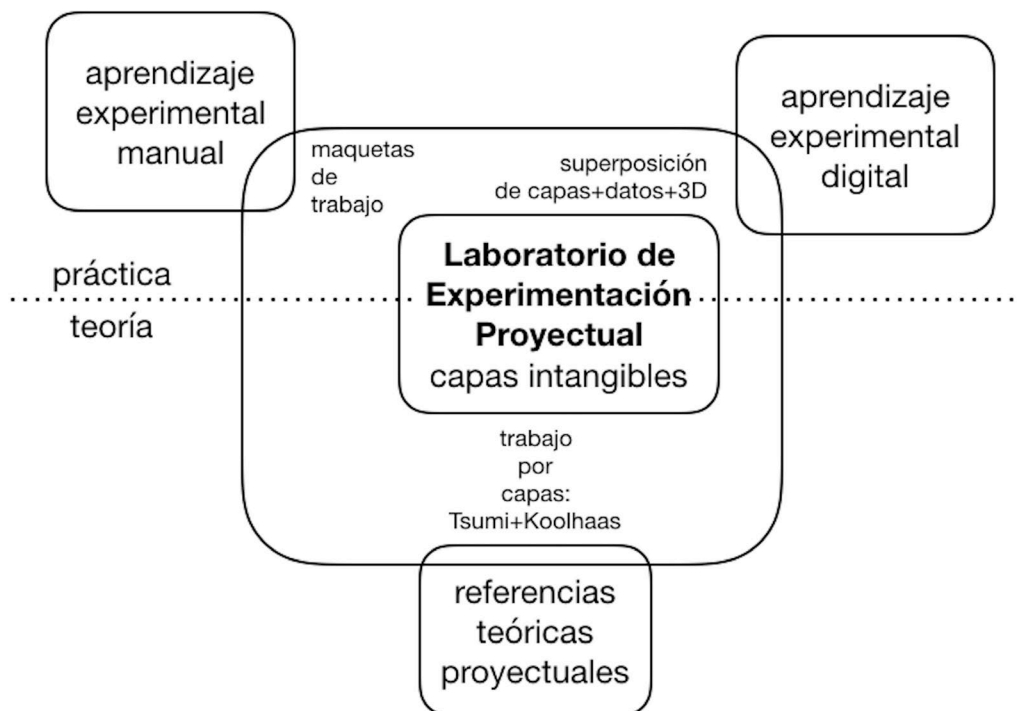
aprendizaje experimental manual

aprendizaje experimental digital

maquetas de trabajo

superposición de capas+datos+3D

práctica

teoría

**Laboratorio de Experimentación Proyectual**
capas intangibles

trabajo por capas: Tsumi+Koolhaas

referencias teóricas proyectuales